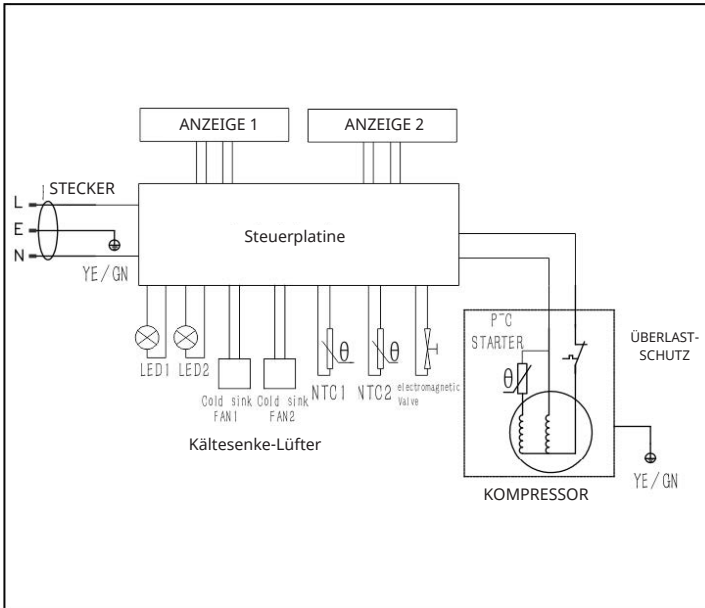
ANZEIGE 1

ANZEIGE 2

STECKER

L

E

N

Steuerplatine

YE/GN

LED1 LED2

Cold sink FAN1

Cold sink FAN2

NTC1

NTC2

electromagnetic Valve

Kältesenke-Lüfter

PTC STARTER

ÜBERLAST-SCHUTZ

KOMPRESSOR

YE/GN